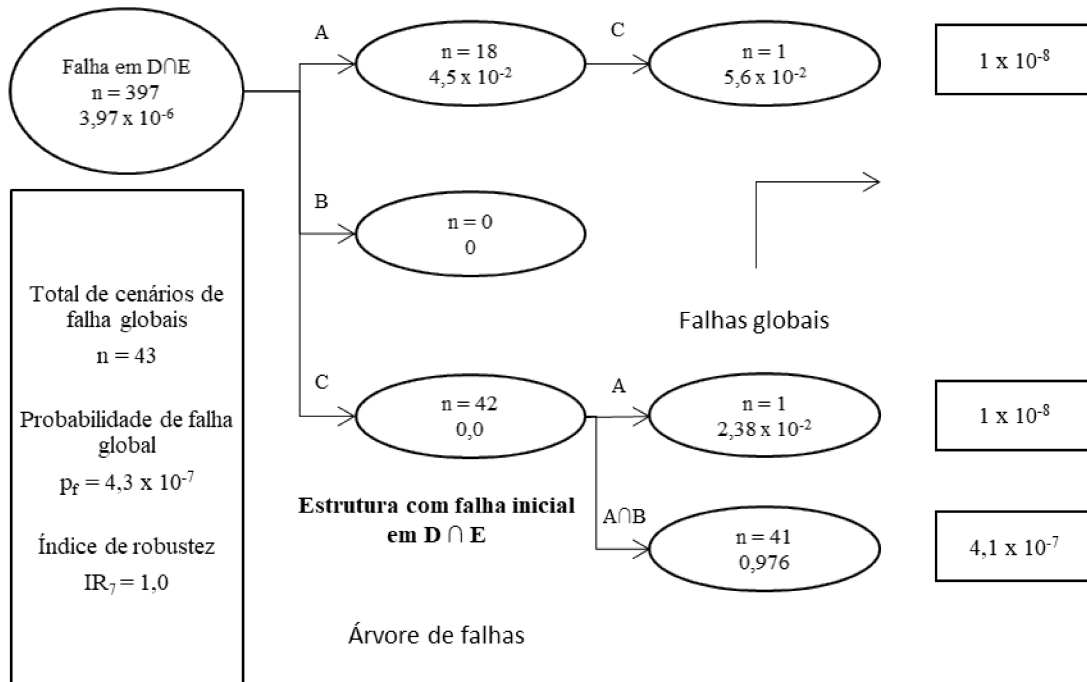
Falha em D∩E
n = 397
$3,97 \times 10^{-6}$

A

n = 18
$4,5 \times 10^{-2}$

C

n = 1
$5,6 \times 10^{-2}$

$1 \times 10^{-8}$

B

n = 0
0

Falhas globais

Total de cenários de falha globais
n = 43

Probabilidade de falha global
$p_f = 4,3 \times 10^{-7}$

Índice de robustez
$IR_7 = 1,0$

C

n = 42
0,0

A

n = 1
$2,38 \times 10^{-2}$

$1 \times 10^{-8}$

Estrutura com falha inicial em D ∩ E

A∩B

n = 41
0,976

$4,1 \times 10^{-7}$

Árvore de falhas